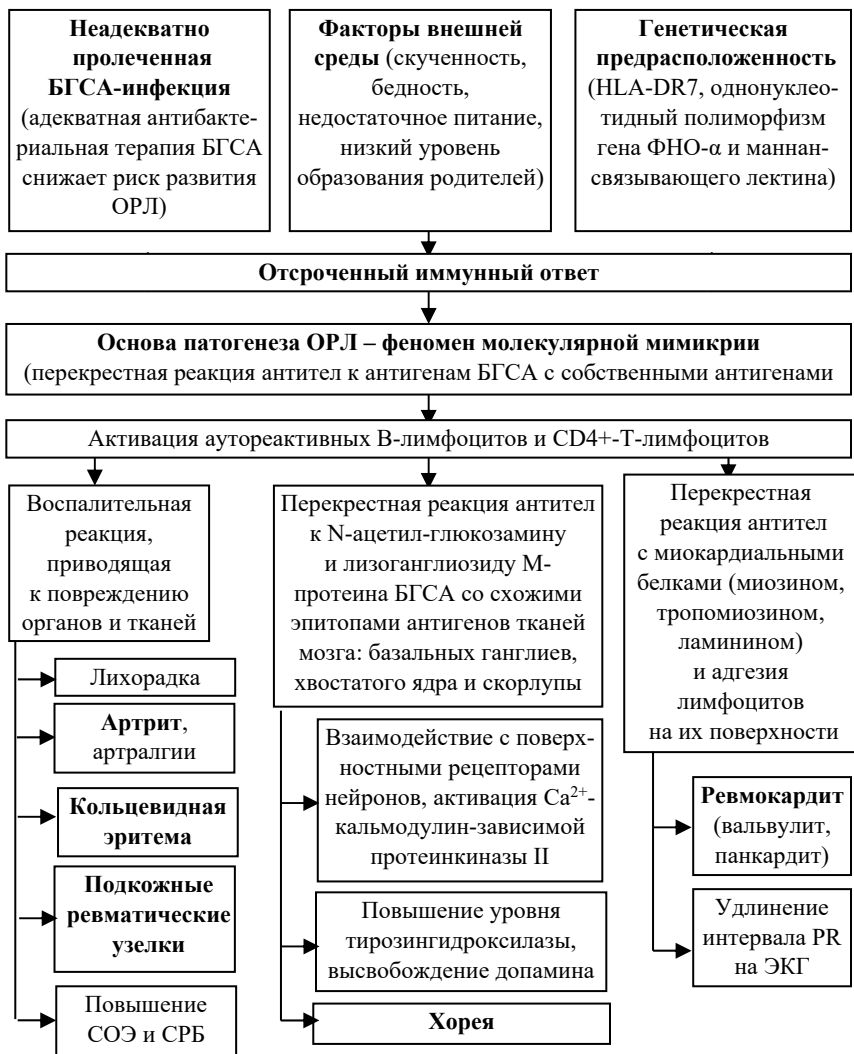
Неадекватно пролеченная БГСА-инфекция (адекватная антибактериальная терапия БГСА снижает риск развития ОРЛ)

Факторы внешней среды (скученность, бедность, недостаточное питание, низкий уровень образования родителей)

Генетическая предрасположенность (HLA-DR7, однонуклеотидный полиморфизм гена ФНО-α и маннан-связывающего лектина)

Отсроченный иммунный ответ

Основа патогенеза ОРЛ – феномен молекулярной мимикрии (перекрестная реакция антител к антигенам БГСА с собственными антигенами

Активация аутореактивных В-лимфоцитов и CD4+-Т-лимфоцитов

Воспалительная реакция, приводящая к повреждению органов и тканей

Лихорадка

Артрит, артралгии

Кольцевидная эритема

Подкожные ревматические узелки

Повышение СОЭ и СРБ

Перекрестная реакция антител к N-ацетил-глюкозамину и лизоганглиозиду М-протеина БГСА со схожими эпитопами антигенов тканей мозга: базальных ганглиев, хвостатого ядра и скорлупы

Взаимодействие с поверхностными рецепторами нейронов, активация $Ca^{2+}$-кальмодулин-зависимой протеинкиназы II

Повышение уровня тирозингидроксилазы, высвобождение допамина

Хорея

Перекрестная реакция антител с миокардиальными белками (миозином, тропомиозином, ламинином) и адгезия лимфоцитов на их поверхности

Ревмокардит (вальвулит, панкардит)

Удлинение интервала PR на ЭКГ